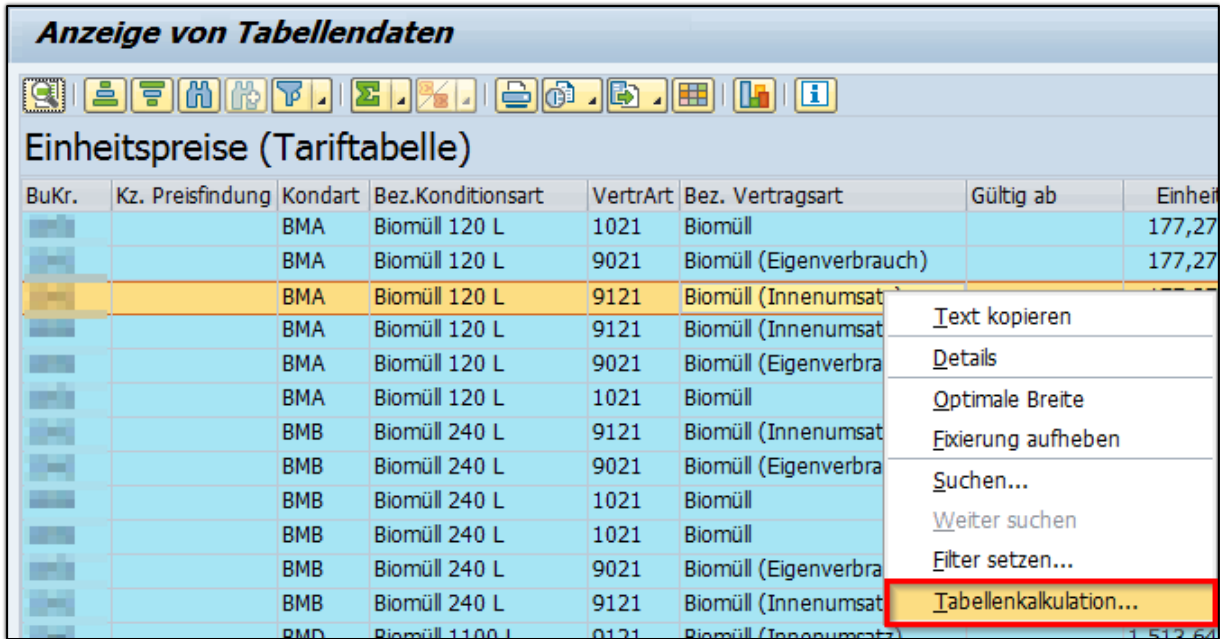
Anzeige von Tabellendaten

Einheitspreise (Tariftabelle)

| BuKr. | Kz. Preisfindung | Kondart | Bez.Konditionsart | VertrArt | Bez. Vertragsart | Gültig ab | Einheit |
|---|---|---|---|---|---|---|---|
| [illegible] | | BMA | Biomüll 120 L | 1021 | Biomüll | | 177,27 |
| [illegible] | | BMA | Biomüll 120 L | 9021 | Biomüll (Eigenverbrauch) | | 177,27 |
| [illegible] | | BMA | Biomüll 120 L | 9121 | Biomüll (Innenumsatz) | | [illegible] |
| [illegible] | | BMA | Biomüll 120 L | 9121 | Biomüll (Innenumsat | | |
| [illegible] | | BMA | Biomüll 120 L | 9021 | Biomüll (Eigenverbra | | |
| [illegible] | | BMA | Biomüll 120 L | 1021 | Biomüll | | |
| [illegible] | | BMB | Biomüll 240 L | 9121 | Biomüll (Innenumsat | | |
| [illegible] | | BMB | Biomüll 240 L | 9021 | Biomüll (Eigenverbra | | |
| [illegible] | | BMB | Biomüll 240 L | 1021 | Biomüll | | |
| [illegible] | | BMB | Biomüll 240 L | 1021 | Biomüll | | |
| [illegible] | | BMB | Biomüll 240 L | 9021 | Biomüll (Eigenverbra | | |
| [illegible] | | BMB | Biomüll 240 L | 9121 | Biomüll (Innenumsat | | |
| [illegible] | | BMD | Biomüll 1100 L | 9121 | Biomüll (Innenumsatz) | | 1.513,64 |

Text kopieren
Details
Optimale Breite
Fixierung aufheben
Suchen...
Weiter suchen
Filter setzen...
Tabellenkalkulation...